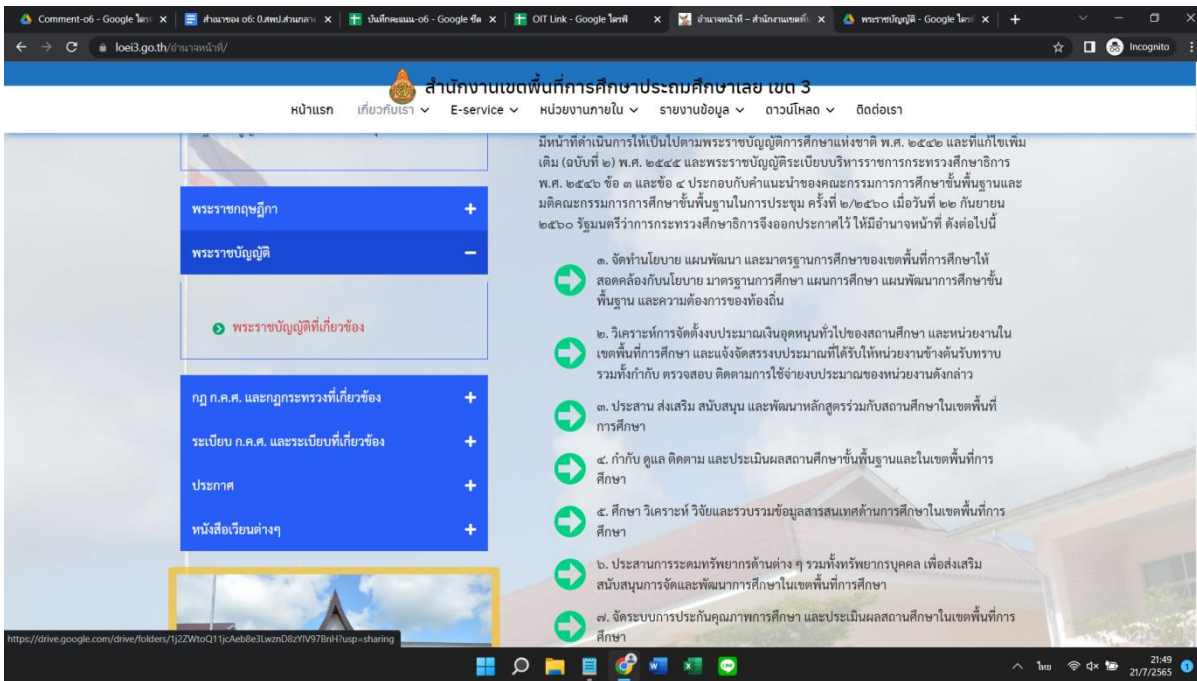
Comment-o6 - Google ไดรฟ์ | สำเนาของ o6: 0.สพป.สำนักงาน | บันทึกคะแนน-o6 - Google ชีต | OIT Link - Google ไดรฟ์ | อำนาจหน้าที่ – สำนักงานเขตพื้น | พระราชบัญญัติ - Google ไดรฟ์ | +

loei3.go.th/อำนาจหน้าที่/

Incognito

สำนักงานเขตพื้นที่การศึกษาประถมศึกษาเลย เขต 3

หน้าแรก เกี่ยวกับเรา E-service หน่วยงานภายใน รายงานข้อมูล ดาวน์โหลด ติดต่อเรา

มีหน้าที่ดำเนินการให้เป็นไปตามพระราชบัญญัติการศึกษาแห่งชาติ พ.ศ. ๒๕๔๒ และที่แก้ไขเพิ่มเติม (ฉบับที่ ๒) พ.ศ. ๒๕๔๕ และพระราชบัญญัติระเบียบบริหารราชการกระทรวงศึกษาธิการ พ.ศ. ๒๕๔๖ ข้อ ๓ และข้อ ๔ ประกอบกับคำแนะนำของคณะกรรมการการศึกษาขั้นพื้นฐานและมติคณะกรรมการการศึกษาขั้นพื้นฐานในการประชุม ครั้งที่ ๒/๒๕๖๐ เมื่อวันที่ ๒๒ กันยายน ๒๕๖๐ รัฐมนตรีว่าการกระทรวงศึกษาธิการจึงออกประกาศไว้ ให้มีอำนาจหน้าที่ ดังต่อไปนี้

พระราชกฤษฎีกา +

พระราชบัญญัติ −

พระราชบัญญัติที่เกี่ยวข้อง

กฎ ก.ค.ศ. และกฎกระทรวงที่เกี่ยวข้อง +

ระเบียบ ก.ค.ศ. และระเบียบที่เกี่ยวข้อง +

ประกาศ +

หนังสือเวียนต่างๆ +

๑. จัดทำนโยบาย แผนพัฒนา และมาตรฐานการศึกษาของเขตพื้นที่การศึกษาให้สอดคล้องกับนโยบาย มาตรฐานการศึกษา แผนการศึกษา แผนพัฒนาการศึกษาขั้นพื้นฐาน และความต้องการของท้องถิ่น

๒. วิเคราะห์การจัดตั้งงบประมาณเงินอุดหนุนทั่วไปของสถานศึกษา และหน่วยงานในเขตพื้นที่การศึกษา และแจ้งจัดสรรงบประมาณที่ได้รับให้หน่วยงานข้างต้นรับทราบ รวมทั้งกำกับ ตรวจสอบ ติดตามการใช้จ่ายงบประมาณของหน่วยงานดังกล่าว

๓. ประสาน ส่งเสริม สนับสนุน และพัฒนาหลักสูตรร่วมกับสถานศึกษาในเขตพื้นที่การศึกษา

๔. กำกับ ดูแล ติดตาม และประเมินผลสถานศึกษาขั้นพื้นฐานและในเขตพื้นที่การศึกษา

๕. ศึกษา วิเคราะห์ วิจัยและรวบรวมข้อมูลสารสนเทศด้านการศึกษาในเขตพื้นที่การศึกษา

๖. ประสานการระดมทรัพยากรด้านต่าง ๆ รวมทั้งทรัพยากรบุคคล เพื่อส่งเสริม สนับสนุนการจัดและพัฒนาการศึกษาในเขตพื้นที่การศึกษา

๗. จัดระบบการประกันคุณภาพการศึกษา และประเมินผลสถานศึกษาในเขตพื้นที่การศึกษา

https://drive.google.com/drive/folders/1j2ZWtoQ11jcAeb8e3LwznD8zYlV97BnH?usp=sharing

ไทย 21:49 21/7/2565